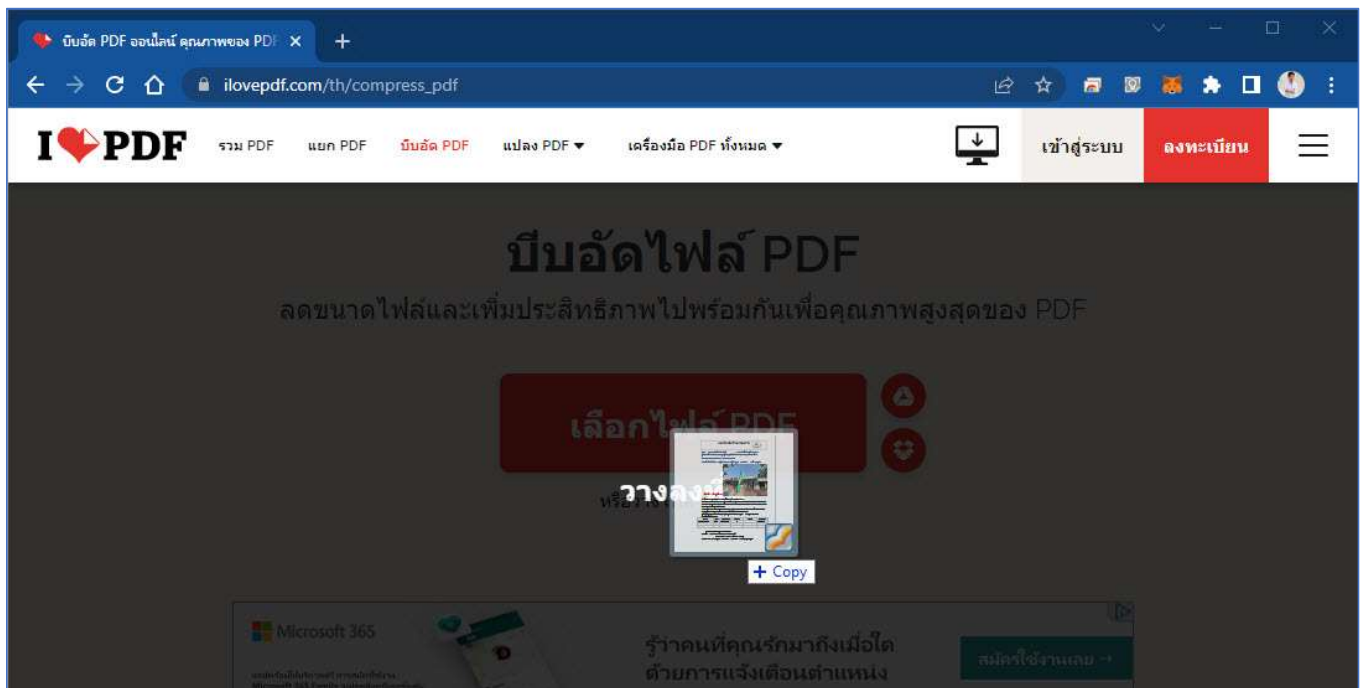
บีบอัด PDF ออนไลน์ คุณภาพของ PDF ×
+
ilovepdf.com/th/compress_pdf

I❤PDF
รวม PDF
แยก PDF
บีบอัด PDF
แปลง PDF ▾
เครื่องมือ PDF ทั้งหมด ▾
เข้าสู่ระบบ
ลงทะเบียน

บีบอัดไฟล์ PDF

ลดขนาดไฟล์และเพิ่มประสิทธิภาพไปพร้อมกันเพื่อคุณภาพสูงสุดของ PDF

เลือกไฟล์ PDF

หรือ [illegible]

วางลงที่

+ Copy

Microsoft 365

รู้ว่าคนที่คุณรักมาถึงเมื่อใด ด้วยการแจ้งเตือนตำแหน่ง

สมัครใช้งานเลย →